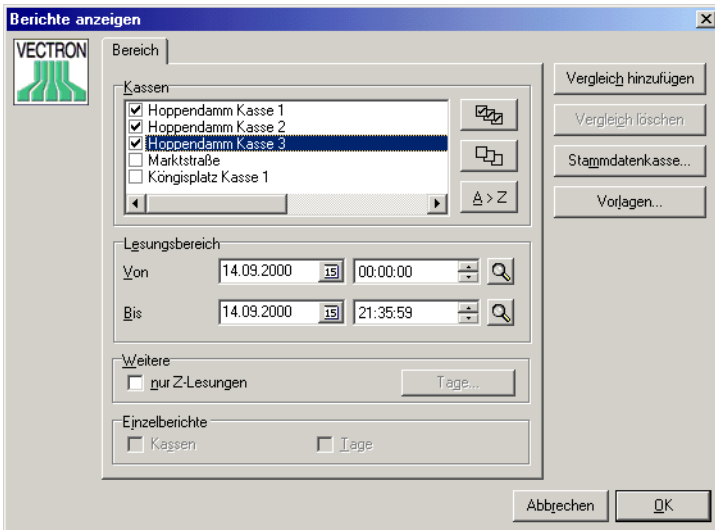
Berichte anzeigen

VECTRON

Bereich

Kassen
Hoppendamm Kasse 1
Hoppendamm Kasse 2
Hoppendamm Kasse 3
Marktstraße
Köngisplatz Kasse 1

A > Z

Lesungsbereich
Von 14.09.2000 15 00:00:00
Bis 14.09.2000 15 21:35:59

Weitere
nur Z-Lesungen
Tage...

Einzelberichte
Kassen
Tage

Vergleich hinzufügen
Vergleich löschen
Stammdatenkasse...
Vorlagen...

Abbrechen
OK